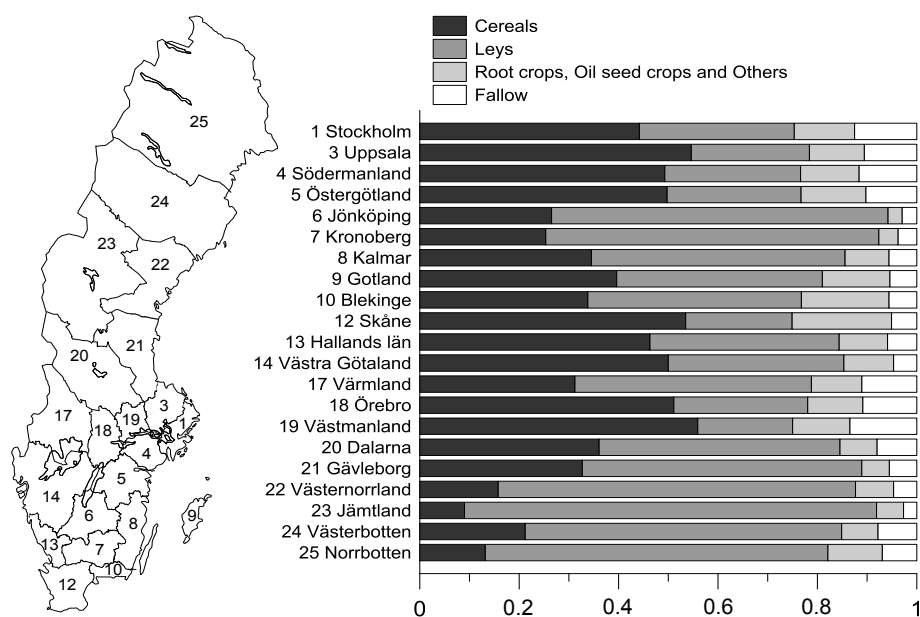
25
24
23
22
20
21
17
18
19
3
1
4
5
14
6
8
9
13
7
10
12

Cereals
Leys
Root crops, Oil seed crops and Others
Fallow

1 Stockholm
3 Uppsala
4 Södermanland
5 Östergötland
6 Jönköping
7 Kronoberg
8 Kalmar
9 Gotland
10 Blekinge
12 Skåne
13 Hallands län
14 Västra Götaland
17 Värmland
18 Örebro
19 Västmanland
20 Dalarna
21 Gävleborg
22 Västernorrland
23 Jämtland
24 Västerbotten
25 Norrbotten

0
0.2
0.4
0.6
0.8
1